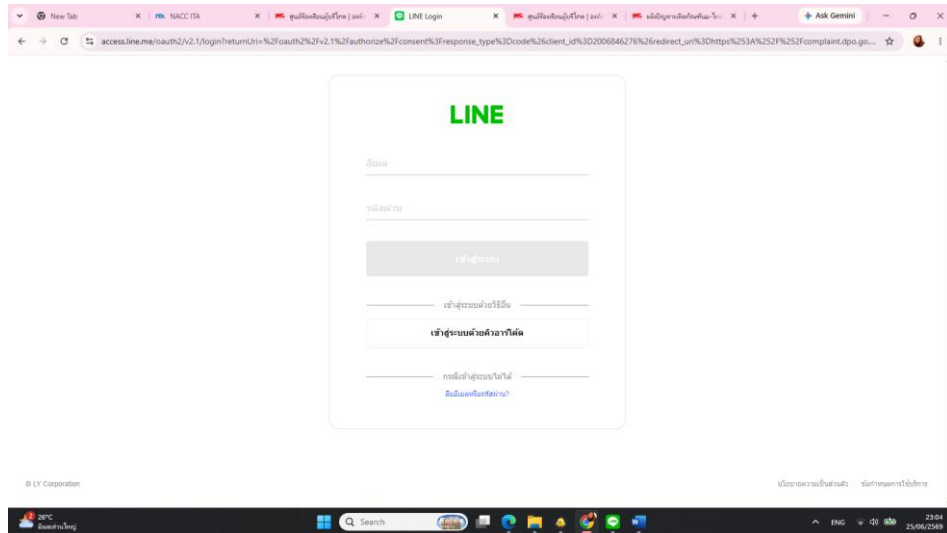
New Tab | NACC ITA | ศูนย์ร้องเรียนผู้บริโภค | ออนไ | LINE Login | ศูนย์ร้องเรียนผู้บริโภค | ออนไ | แจ้งปัญหาเกี่ยวกับ... | + | Ask Gemini

access.line.me/oauth2/v2.1/login?returnUri=%2Foauth2%2Fv2.1%2Fauthorize%2Fconsent%3Fresponse_type%3Dcode%26client_id%3D2006846276%26redirect_uri%3Dhttps%253A%252F%252Fcomplaint.dpo.go...

LINE

อีเมล

รหัสผ่าน

เข้าสู่ระบบ

เข้าสู่ระบบด้วยวิธีอื่น

เข้าสู่ระบบด้วยคิวอาร์โค้ด

กรณีเข้าสู่ระบบไม่ได้

ลืมอีเมลหรือรหัสผ่าน?

© LY Corporation

นโยบายความเป็นส่วนตัว ข้อกำหนดการใช้บริการ

26°C
มีเมฆส่วนใหญ่

Search

ENG 23:04 25/06/2569